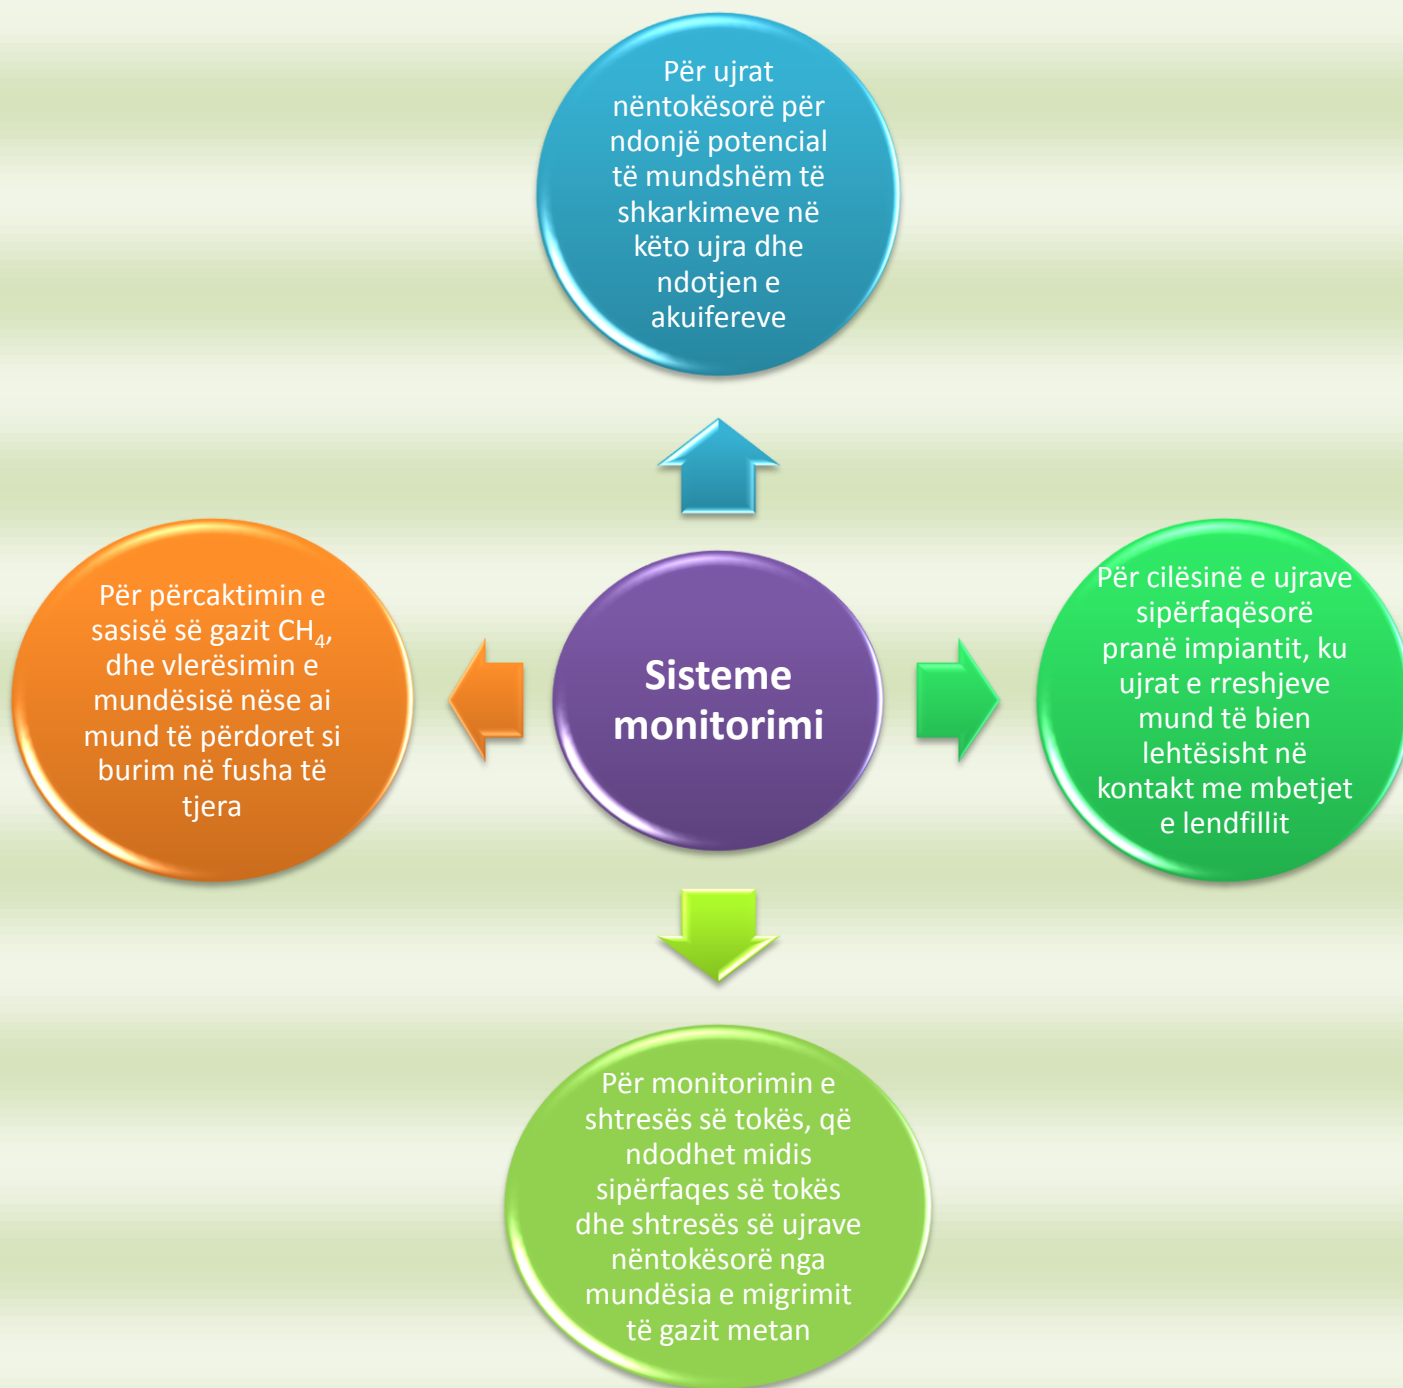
Për ujrat nëntokësorë për ndonjë potencial të mundshëm të shkarkimeve në këto ujra dhe ndotjen e akuifereve

Për përcaktimin e sasisë së gazit $CH_4$, dhe vlerësimin e mundësisë nëse ai mund të përdoret si burim në fusha të tjera

Sisteme monitorimi

Për cilësinë e ujrave sipërfaqësorë pranë impiantit, ku ujrat e rreshjeve mund të bien lehtësisht në kontakt me mbetjet e lendfillit

Për monitorimin e shtresës së tokës, që ndodhet midis sipërfaqes së tokës dhe shtresës së ujrave nëntokësorë nga mundësia e migrimit të gazit metan